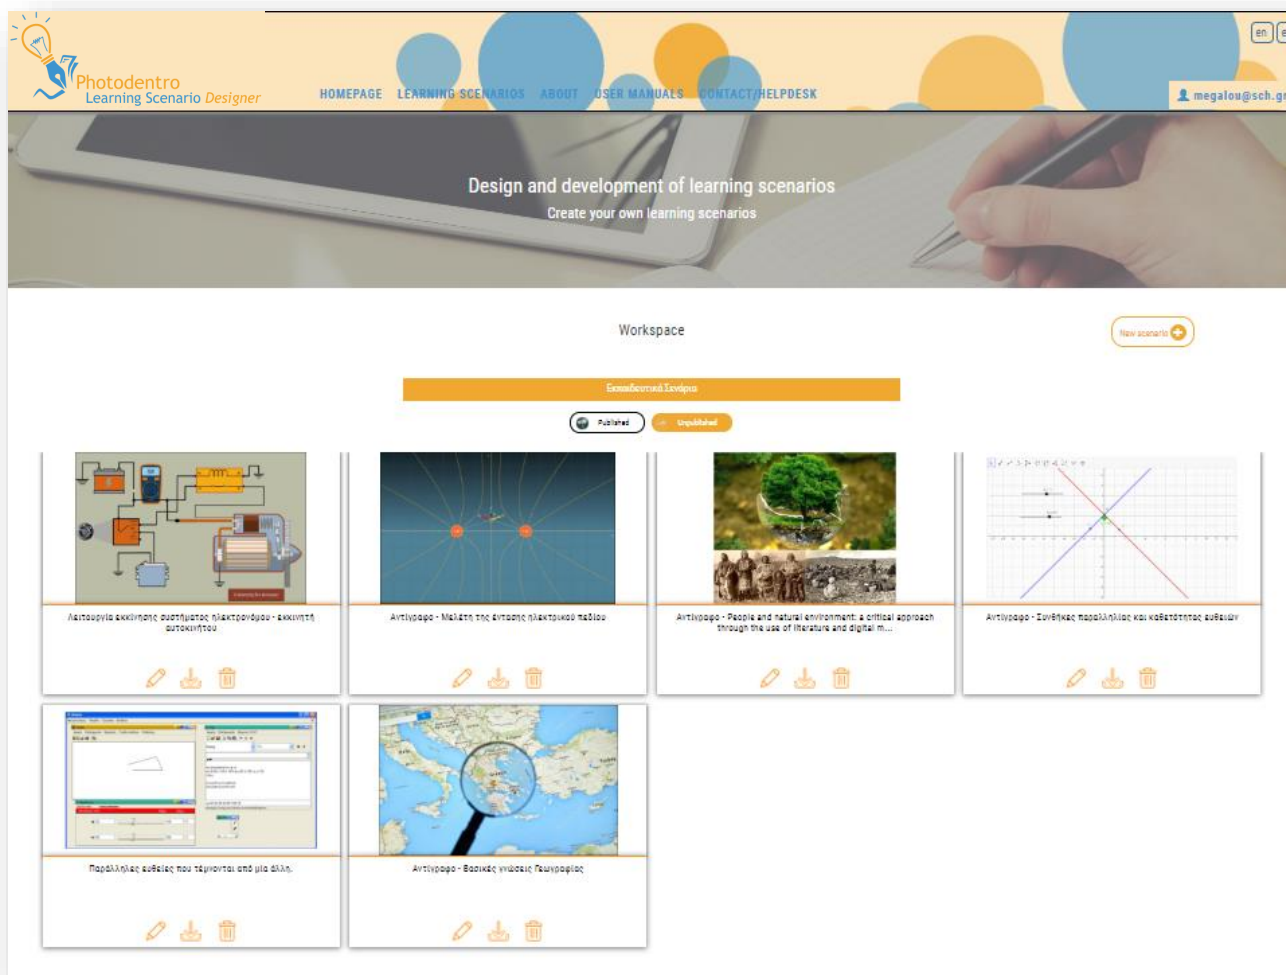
Photodentro
Learning Scenario Designer

HOMEPAGE LEARNING SCENARIOS ABOUT USER MANUALS CONTACT/HELPDESK

en

megalou@sch.gr

Design and development of learning scenarios
Create your own learning scenarios

Workspace

New scenario

Εκπαιδευτικά Σενάρια

Published Unpublished

Λειτουργία εκκίνησης συστήματος ηλεκτρονόμου - εκκινητή αυτοκινήτου

Αντίγραφο - Μελέτη της έντασης ηλεκτρικού πεδίου

Αντίγραφο - People and natural environment: a critical approach through the use of literature and digital m...

Αντίγραφο - Συνθήκες παραλληλίας και καθετότητας ευθειών

Παράλληλες ευθείες που τέμνονται από μια άλλη.

Αντίγραφο - Βασικές γνώσεις Γεωγραφίας